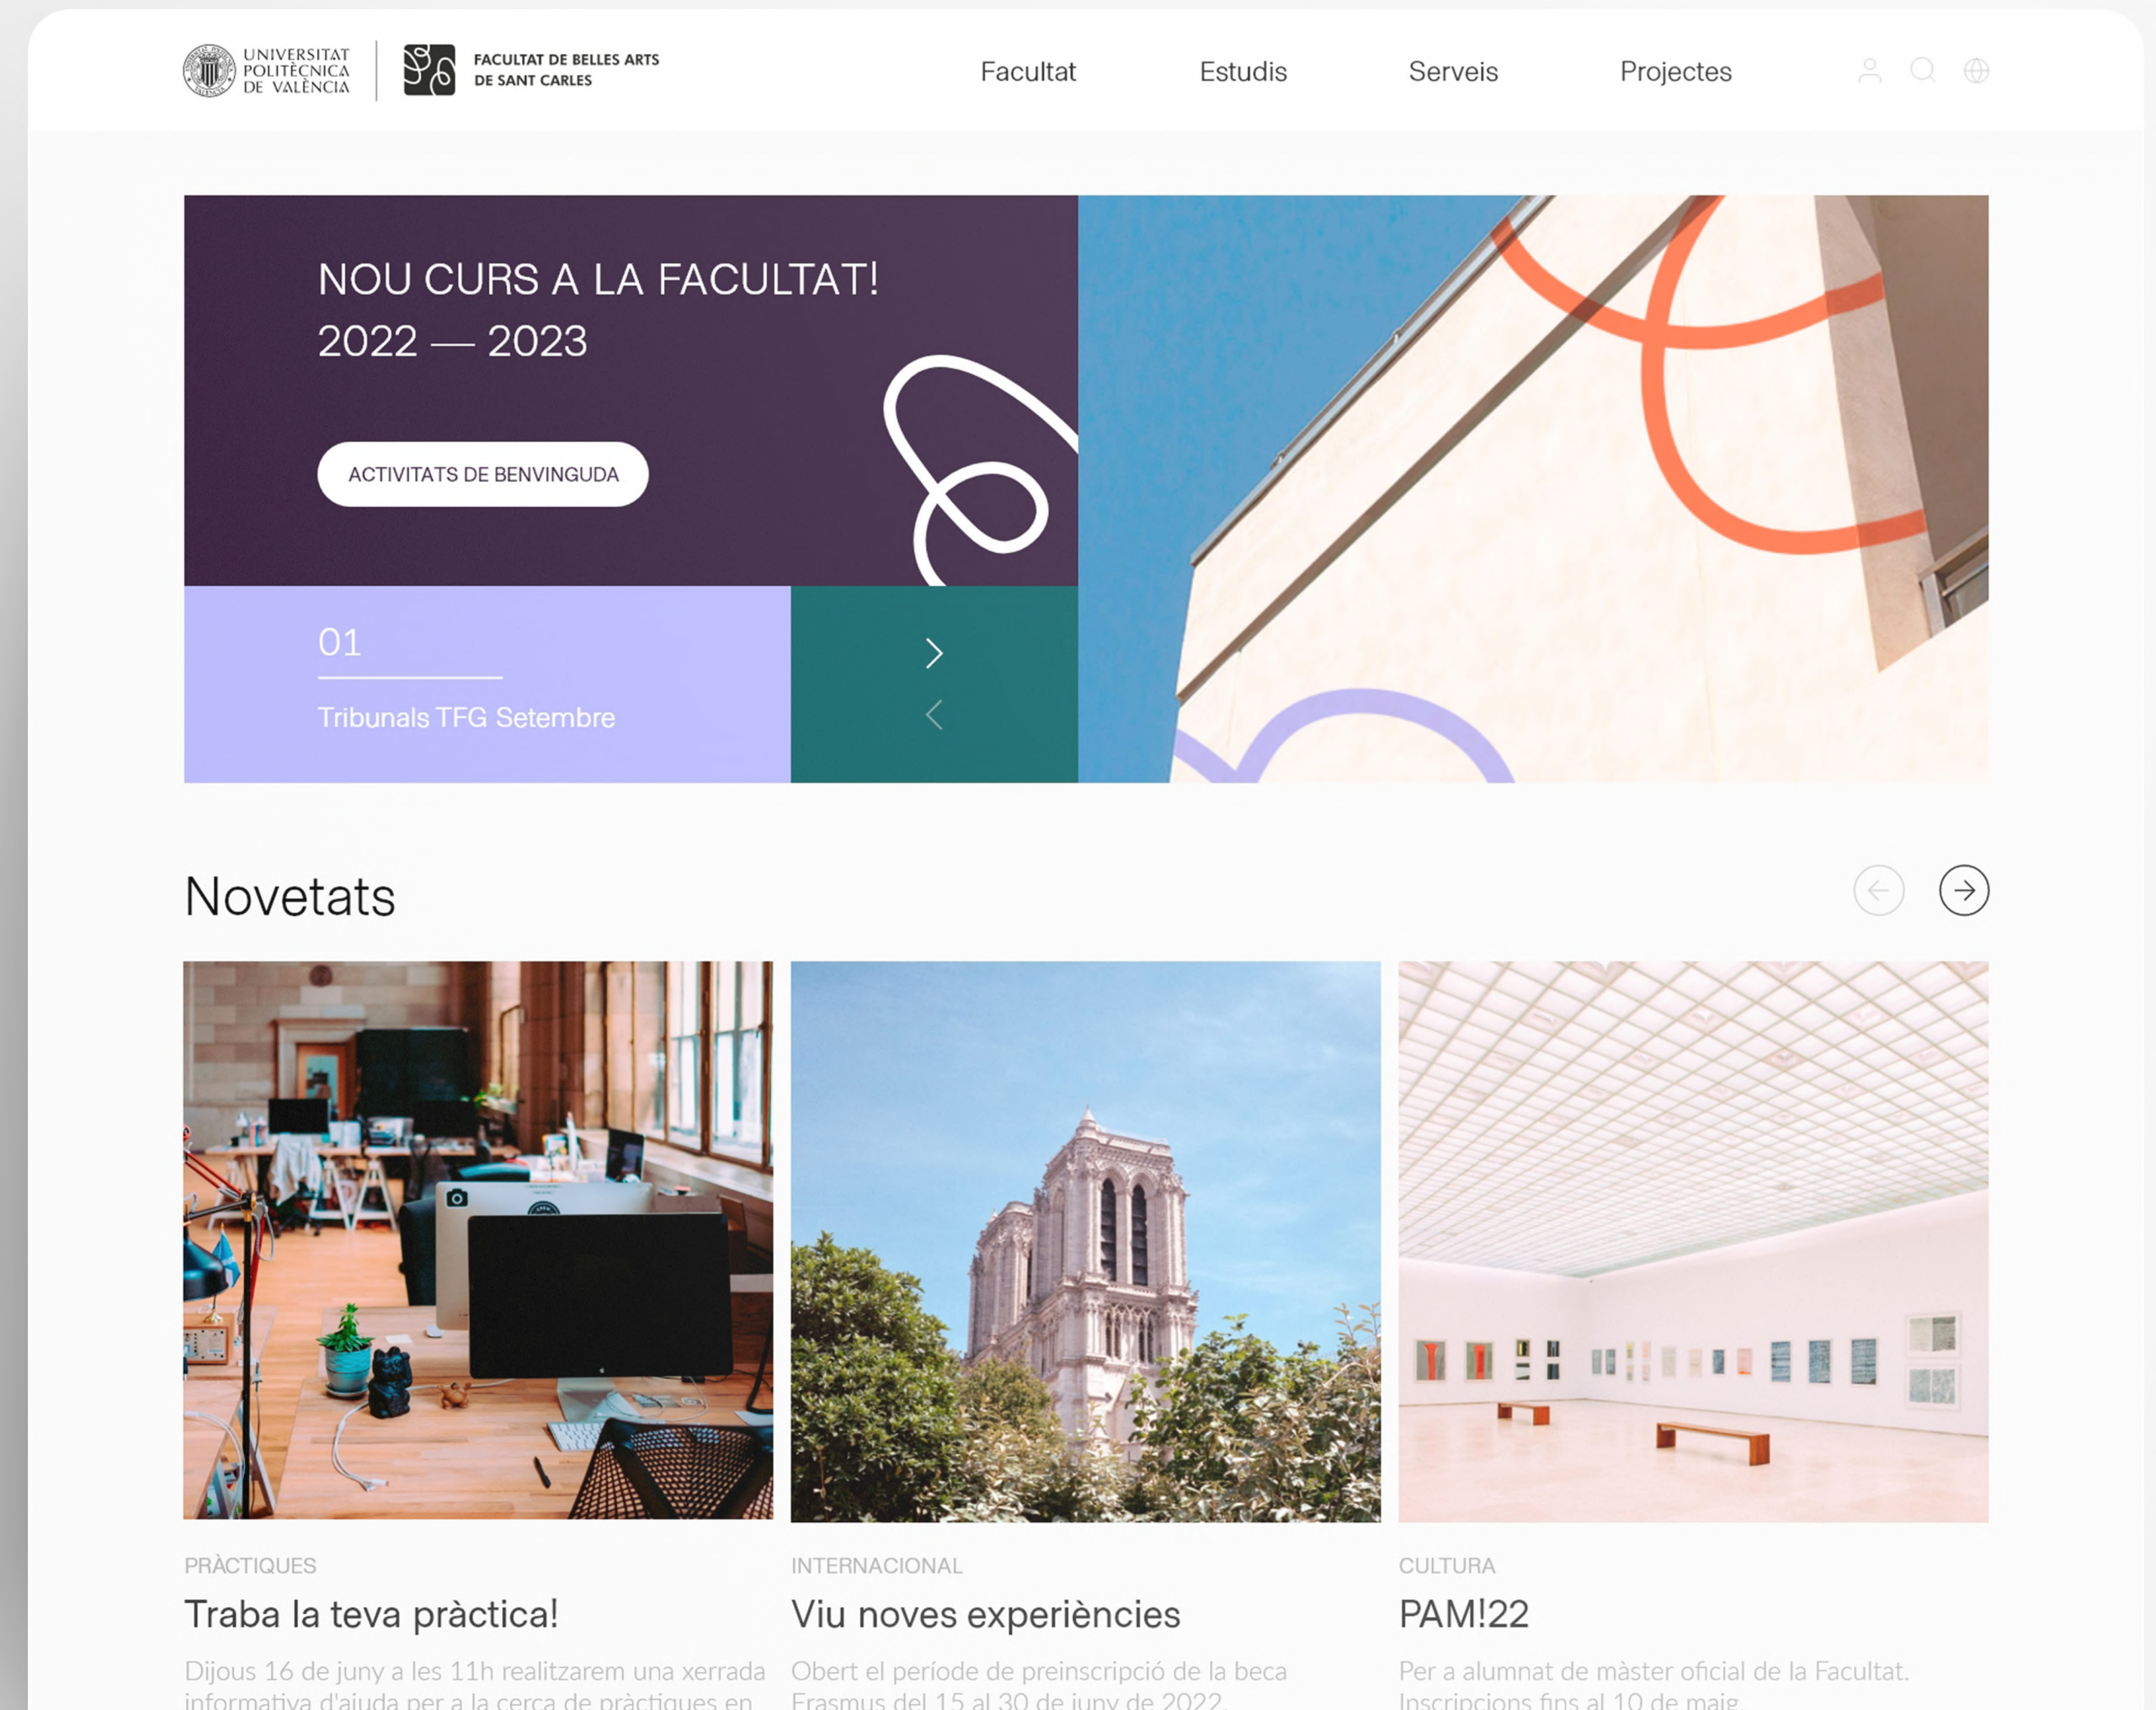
UNIVERSITAT POLITÈCNICA DE VALÈNCIA

FACULTAT DE BELLES ARTS DE SANT CARLES

Facultat Estudis Serveis Projectes

NOU CURS A LA FACULTAT! 2022 — 2023

ACTIVITATS DE BENVINGUDA

01

Tribunals TFG Setembre

Novetats

PRÀCTIQUES

Traba la teva pràctica!

Dijous 16 de juny a les 11h realitzarem una xerrada informativa d'ajuda per a la cerca de pràctiques en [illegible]

INTERNACIONAL

Viu noves experiències

Obert el període de preinscripció de la beca Erasmus del 15 al 30 de juny de 2022.

CULTURA

PAM!22

Per a alumnat de màster oficial de la Facultat. Inscripcions fins al 10 de maig.